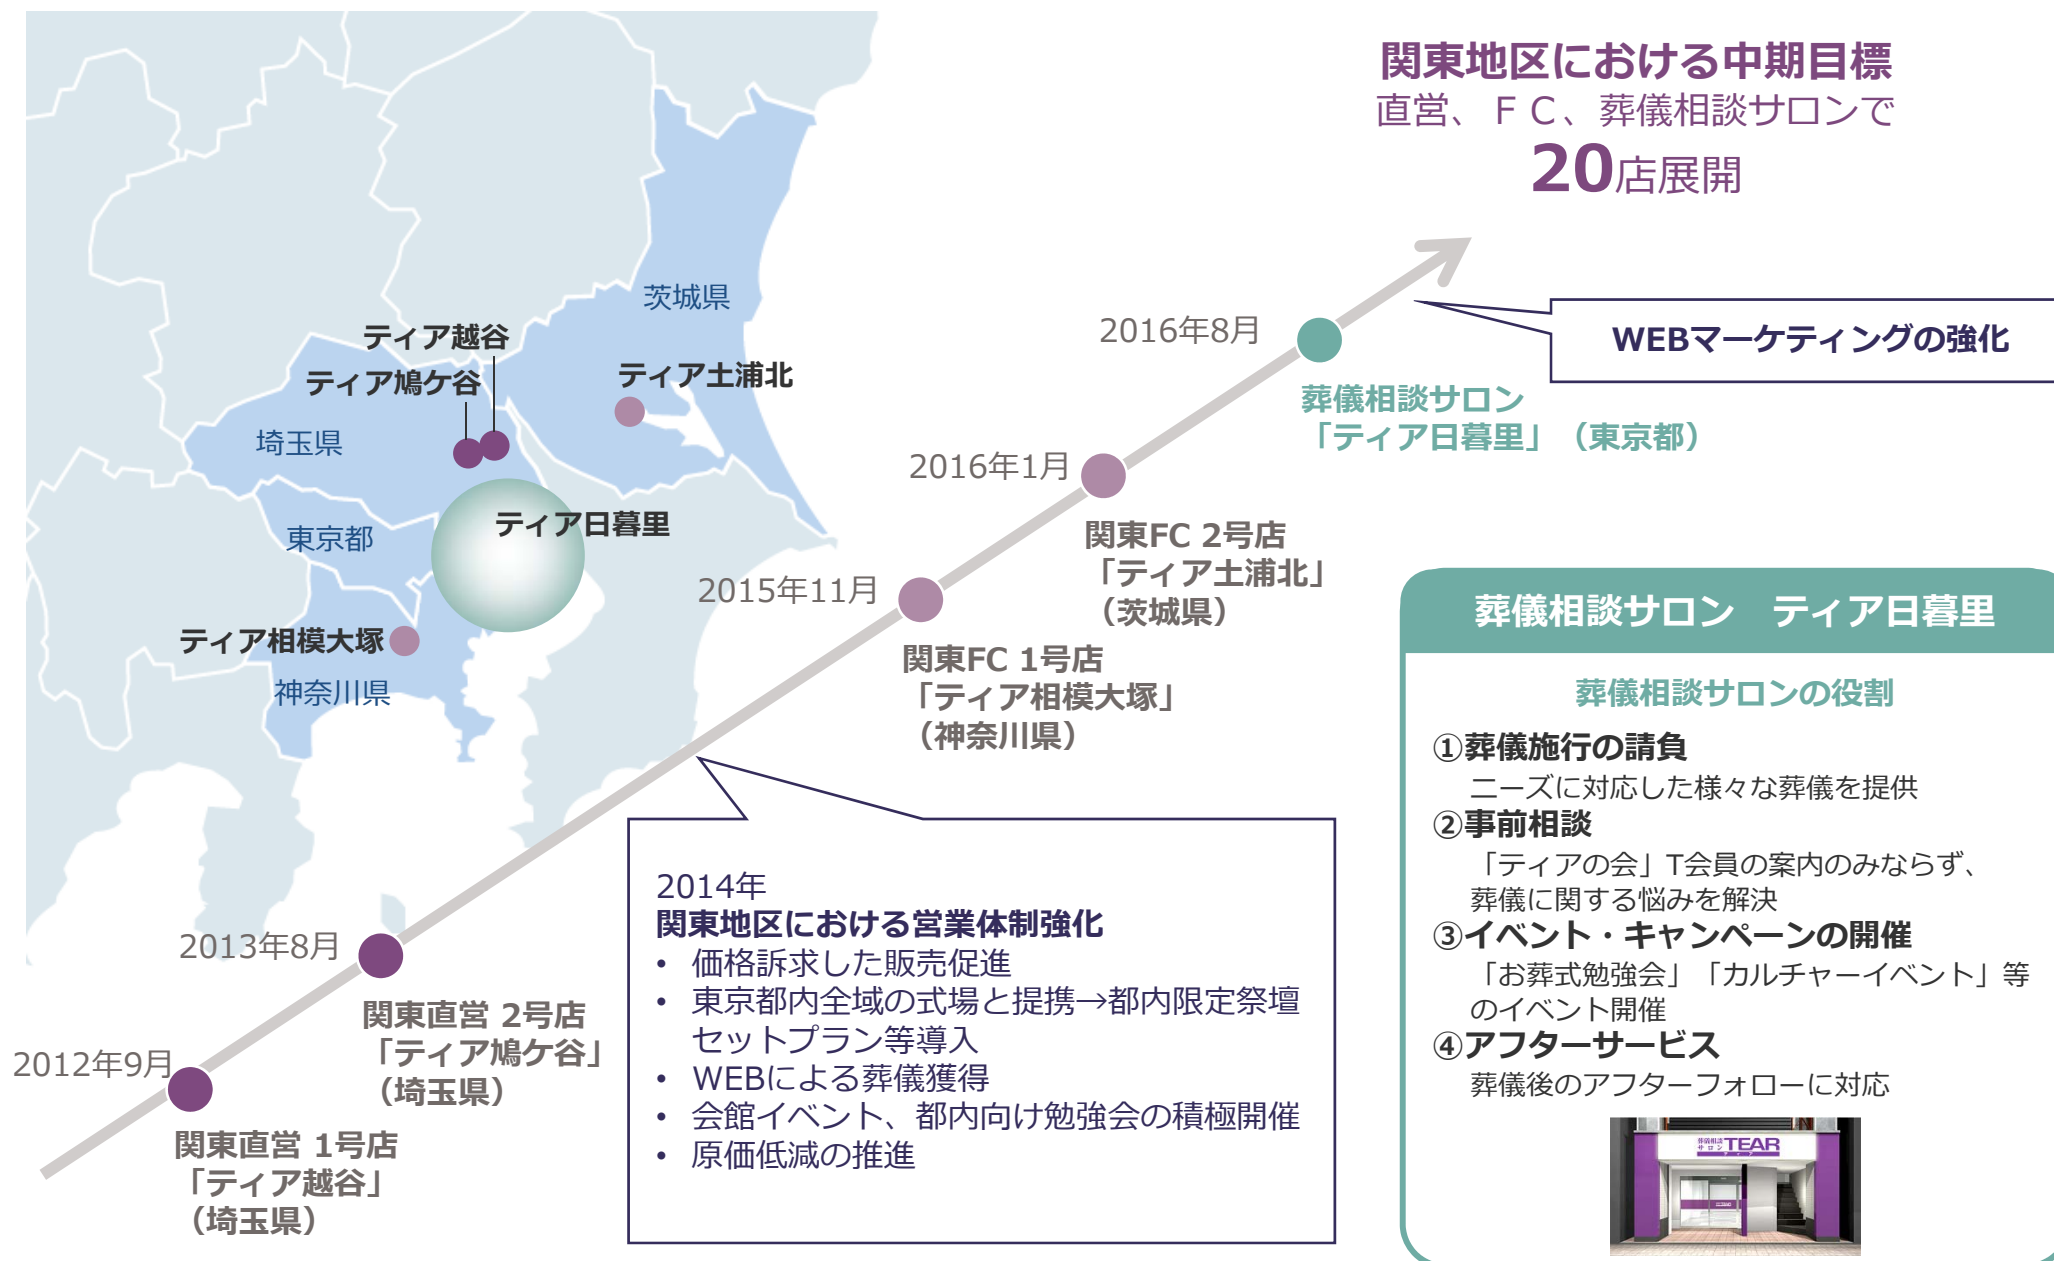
関東地区における中期目標
直営、ＦＣ、葬儀相談サロンで
20店展開

茨城県
ティア越谷
ティア鳩ケ谷
ティア土浦北
埼玉県
ティア日暮里
東京都
ティア相模大塚
神奈川県

2016年8月
WEBマーケティングの強化
葬儀相談サロン
「ティア日暮里」（東京都）

2016年1月
関東FC 2号店
「ティア土浦北」
（茨城県）

2015年11月
関東FC 1号店
「ティア相模大塚」
（神奈川県）

2013年8月
関東直営 2号店
「ティア鳩ケ谷」
（埼玉県）

2012年9月
関東直営 1号店
「ティア越谷」
（埼玉県）

2014年
関東地区における営業体制強化
• 価格訴求した販売促進
• 東京都内全域の式場と提携→都内限定祭壇セットプラン等導入
• WEBによる葬儀獲得
• 会館イベント、都内向け勉強会の積極開催
• 原価低減の推進

葬儀相談サロン　ティア日暮里
葬儀相談サロンの役割
①葬儀施行の請負
ニーズに対応した様々な葬儀を提供
②事前相談
「ティアの会」T会員の案内のみならず、葬儀に関する悩みを解決
③イベント・キャンペーンの開催
「お葬式勉強会」「カルチャーイベント」等のイベント開催
④アフターサービス
葬儀後のアフターフォローに対応
TEAR